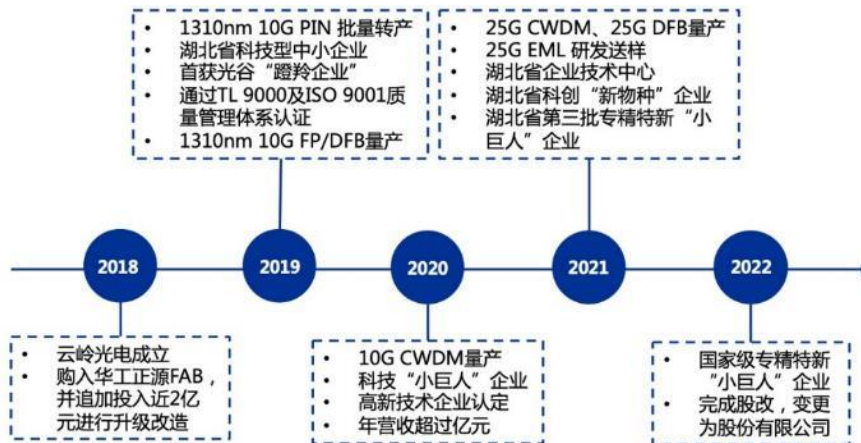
- 1310nm 10G PIN 批量转产
- 湖北省科技型中小企业
- 首获光谷“瞪羚企业”
- 通过TL 9000及ISO 9001质量管理体系认证
- 1310nm 10G FP/DFB量产

- 25G CWDM、25G DFB量产
- 25G EML 研发送样
- 湖北省企业技术中心
- 湖北省科创“新物种”企业
- 湖北省第三批专精特新“小巨人”企业

2018

2019

2020

2021

2022

- 云岭光电成立
- 购入华工正源FAB，并追加投入近2亿元进行升级改造

- 10G CWDM量产
- 科技“小巨人”企业
- 高新技术企业认定
- 年营收超过亿元

- 国家级专精特新“小巨人”企业
- 完成股改，变更为股份有限公司